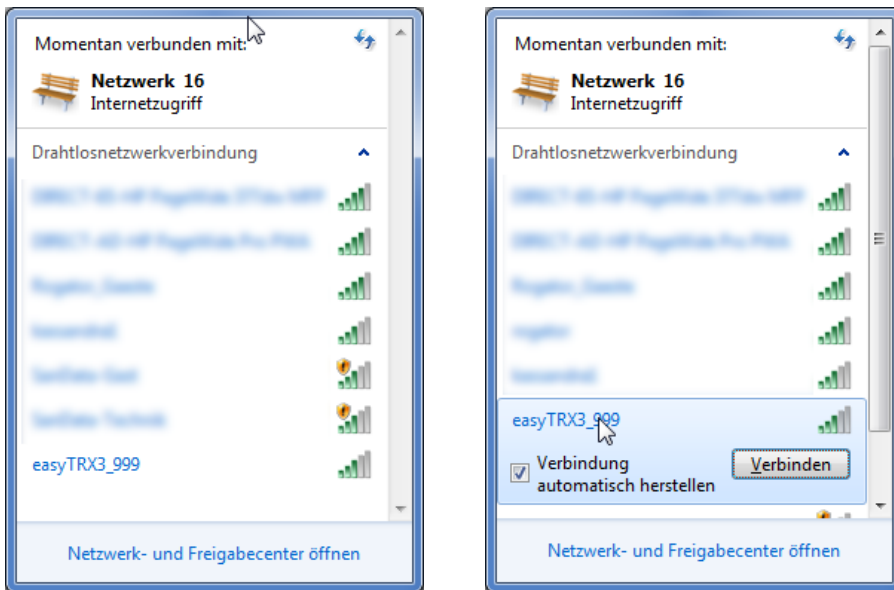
Momentan verbunden mit:

Netzwerk 16
Internetzugriff

Drahtlosnetzwerkverbindung

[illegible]
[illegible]
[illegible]
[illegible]
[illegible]
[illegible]
easyTRX3_999

Netzwerk- und Freigabecenter öffnen

Momentan verbunden mit:

Netzwerk 16
Internetzugriff

Drahtlosnetzwerkverbindung

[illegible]
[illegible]
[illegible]
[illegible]
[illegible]
easyTRX3_999

Verbindung automatisch herstellen

Verbinden

Netzwerk- und Freigabecenter öffnen